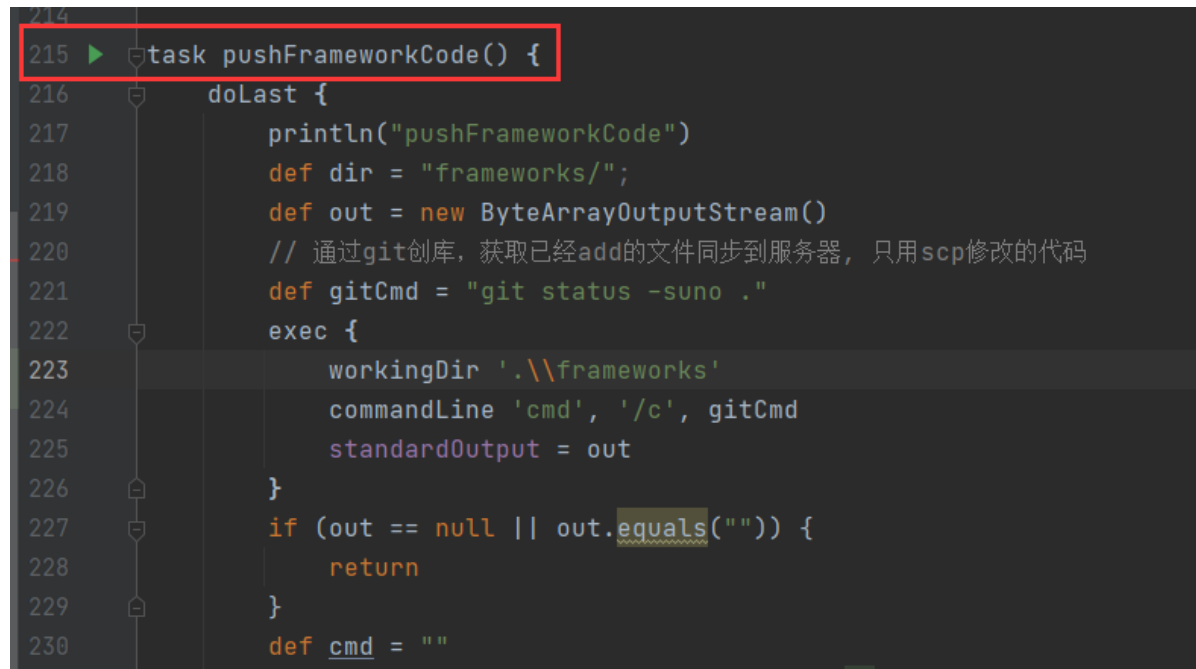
214
215 task pushFrameworkCode() {
216     doLast {
217         println("pushFrameworkCode")
218         def dir = "frameworks/";
219         def out = new ByteArrayOutputStream()
220         // 通过git创库，获取已经add的文件同步到服务器，只用scp修改的代码
221         def gitCmd = "git status -suno ."
222         exec {
223             workingDir '.\\frameworks'
224             commandLine 'cmd', '/c', gitCmd
225             standardOutput = out
226         }
227         if (out == null || out.equals("")) {
228             return
229         }
230         def cmd = ""